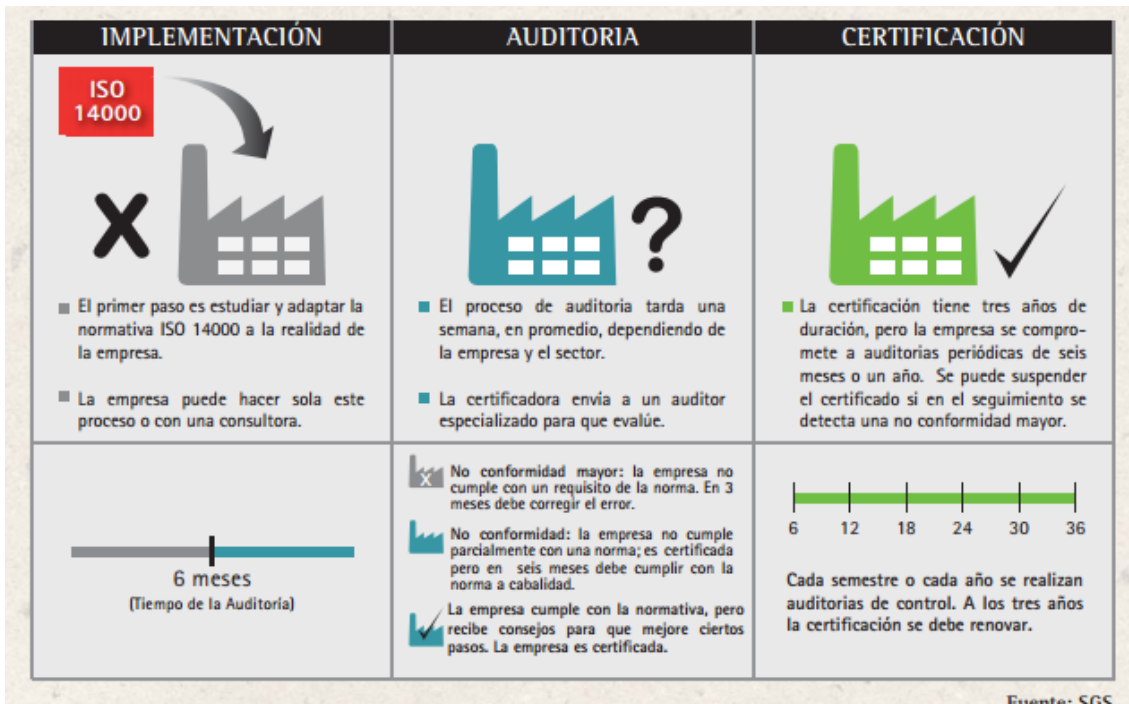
IMPLEMENTACIÓN

AUDITORIA

CERTIFICACIÓN

ISO 14000

X

?

El primer paso es estudiar y adaptar la normativa ISO 14000 a la realidad de la empresa.

La empresa puede hacer sola este proceso o con una consultora.

El proceso de auditoria tarda una semana, en promedio, dependiendo de la empresa y el sector.

La certificadora envia a un auditor especializado para que evalúe.

La certificación tiene tres años de duración, pero la empresa se compromete a auditorias periódicas de seis meses o un año. Se puede suspender el certificado si en el seguimiento se detecta una no conformidad mayor.

6 meses
(Tiempo de la Auditoría)

X

No conformidad mayor: la empresa no cumple con un requisito de la norma. En 3 meses debe corregir el error.

No conformidad: la empresa no cumple parcialmente con una norma; es certificada pero en seis meses debe cumplir con la norma a cabalidad.

La empresa cumple con la normativa, pero recibe consejos para que mejore ciertos pasos. La empresa es certificada.

6 12 18 24 30 36

Cada semestre o cada año se realizan auditorias de control. A los tres años la certificación se debe renovar.

Fuente: SGS